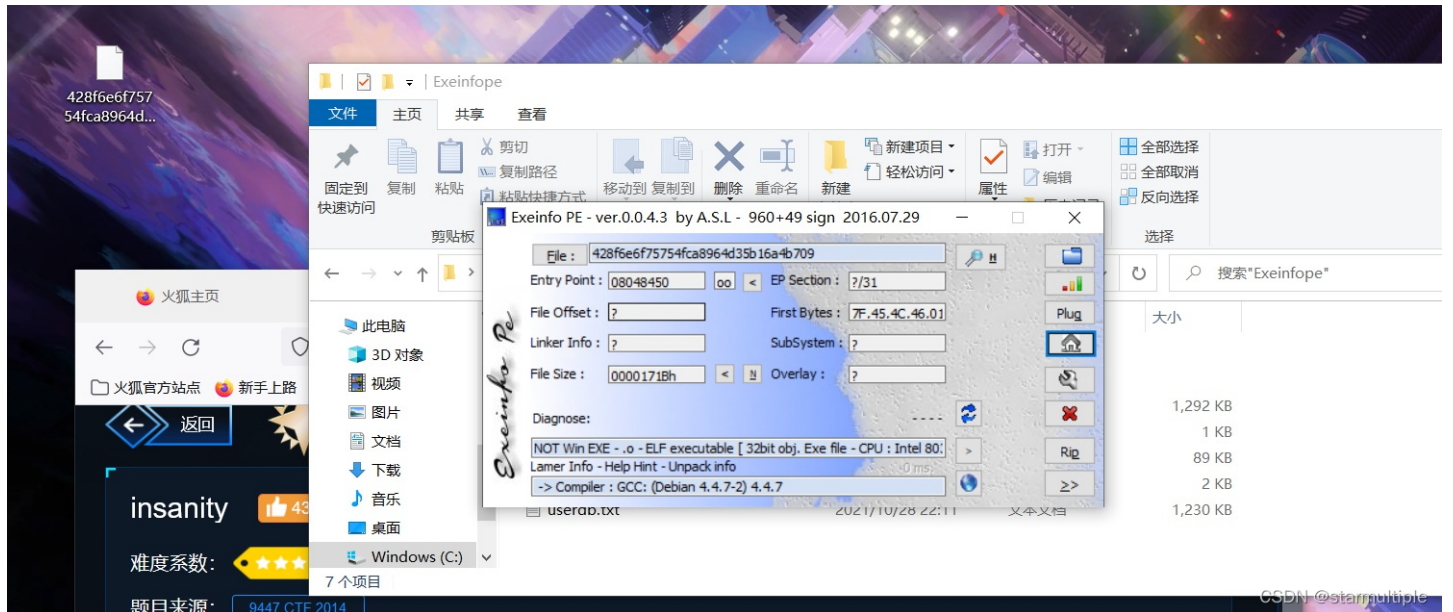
428f6e6f757
54fca8964d...

Exeinfope

文件 主页 共享 查看

剪切
复制路径
粘贴快捷方式
固定到快速访问 复制 粘贴
剪贴板
移动到 复制到 删除 重命名 新建
新建项目
轻松访问
属性
打开
编辑
全部选择
全部取消
反向选择
选择

Exeinfo PE - ver.0.0.4.3 by A.S.L - 960+49 sign 2016.07.29

File : 428f6e6f75754fca8964d35b16a4b709
Entry Point : 08048450 oo <
EP Section : ?/31
File Offset : ?
First Bytes : 7F.45.4C.46.01
Linker Info : ?
SubSystem : ?
File Size : 0000171Bh < N
Overlay : ?
Diagnose: - - - -
NOT Win EXE - .o - ELF executable [ 32bit obj. Exe file - CPU : Intel 80:
Lamer Info - Help Hint - Unpack info
0 ms.
-> Compiler : GCC: (Debian 4.4.7-2) 4.4.7
Plug
Rip
>>
H
Exeinfo Pe

火狐主页
火狐官方站点 新手上路
返回
insanity 43
难度系数:
题目来源: 9447 CTF 2014

此电脑
3D 对象
视频
图片
文档
下载
音乐
桌面
Windows (C:)
7 个项目

搜索"Exeinfope"
大小
1,292 KB
1 KB
89 KB
2 KB
userdb.txt 2021/10/28 22:11 文本文档 1,230 KB

CSDN @starmultiple